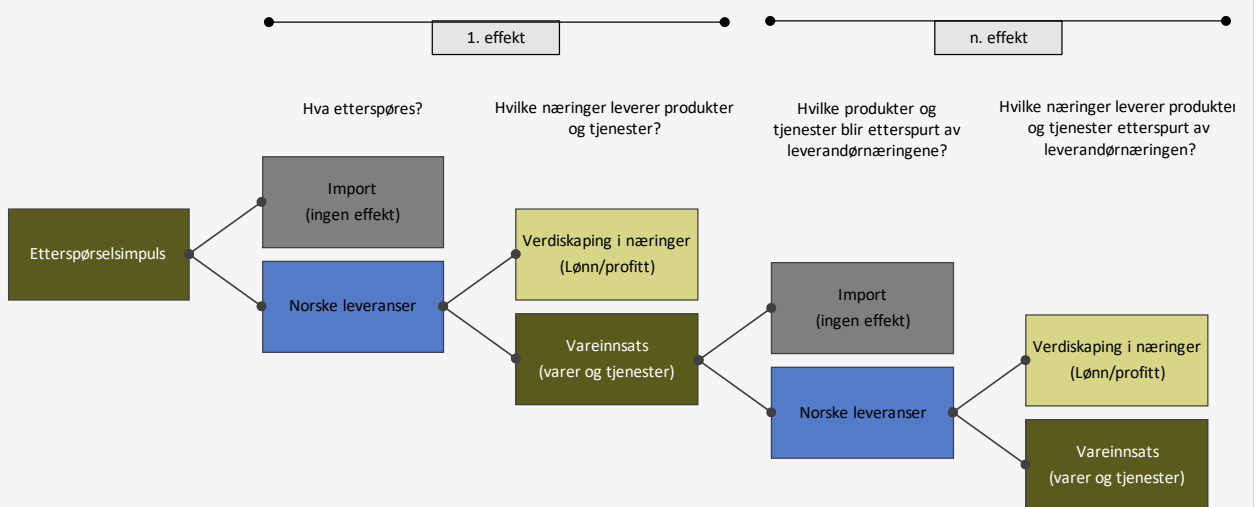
1. effekt

n. effekt

Hva etterspøres?

Hvilke næringer leverer produkter og tjenester?

Hvilke produkter og tjenester blir etterspurt av leverandørnæringene?

Hvilke næringer leverer produkter og tjenester etterspurt av leverandørnæringen?

Etterspørselsimpuls

Import (ingen effekt)

Norske leveranser

Verdiskaping i næringer (Lønn/profitt)

Vareinnsats (varer og tjenester)

Import (ingen effekt)

Norske leveranser

Verdiskaping i næringer (Lønn/profitt)

Vareinnsats (varer og tjenester)